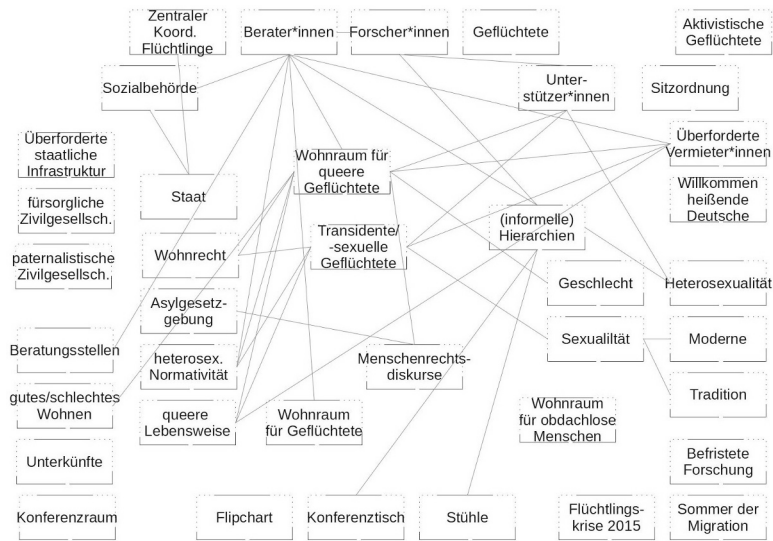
Zentraler Koord. Flüchtlinge

Berater*innen

Forscher*innen

Geflüchtete

Aktivistische Geflüchtete

Sozialbehörde

Unter-stützer*innen

Sitzordnung

Überforderte staatliche Infrastruktur

Wohnraum für queere Geflüchtete

Überforderte Vermieter*innen

Staat

Willkommen heißende Deutsche

fürsorgliche Zivilgesellsch.

(informelle) Hierarchien

Transidente/ -sexuelle Geflüchtete

paternalistische Zivilgesellsch.

Wohnrecht

Geschlecht

Heterosexualität

Asylgesetz-gebung

Sexualiltät

Moderne

Beratungsstellen

heterosex. Normativität

Menschenrechts-diskurse

gutes/schlechtes Wohnen

Tradition

queere Lebensweise

Wohnraum für Geflüchtete

Wohnraum für obdachlose Menschen

Unterkünfte

Befristete Forschung

Konferenzraum

Flipchart

Konferenztisch

Stühle

Flüchtlings-krise 2015

Sommer der Migration